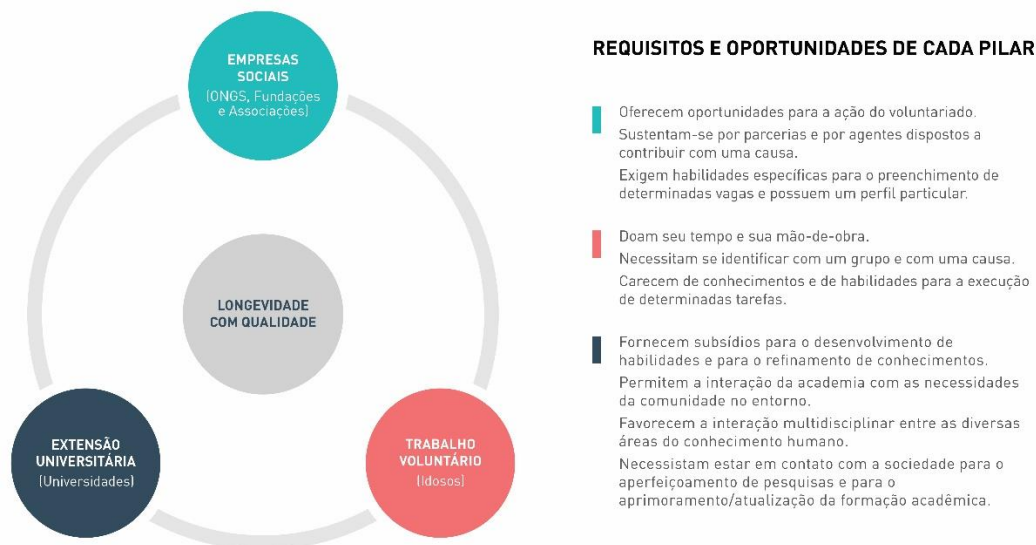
EMPRESAS SOCIAIS
(ONGS, Fundações e Associações)

LONGEVIDADE COM QUALIDADE

EXTENSÃO UNIVERSITÁRIA
(Universidades)

TRABALHO VOLUNTÁRIO
(Idosos)

REQUISITOS E OPORTUNIDADES DE CADA PILAR

Oferecem oportunidades para a ação do voluntariado.
Sustentam-se por parcerias e por agentes dispostos a contribuir com uma causa.
Exigem habilidades específicas para o preenchimento de determinadas vagas e possuem um perfil particular.

Doam seu tempo e sua mão-de-obra.
Necessitam se identificar com um grupo e com uma causa.
Carecem de conhecimentos e de habilidades para a execução de determinadas tarefas.

Fornecem subsídios para o desenvolvimento de habilidades e para o refinamento de conhecimentos.
Permitem a interação da academia com as necessidades da comunidade no entorno.
Favorecem a interação multidisciplinar entre as diversas áreas do conhecimento humano.
Necessistam estar em contato com a sociedade para o aperfeiçoamento de pesquisas e para o aprimoramento/atualização da formação acadêmica.